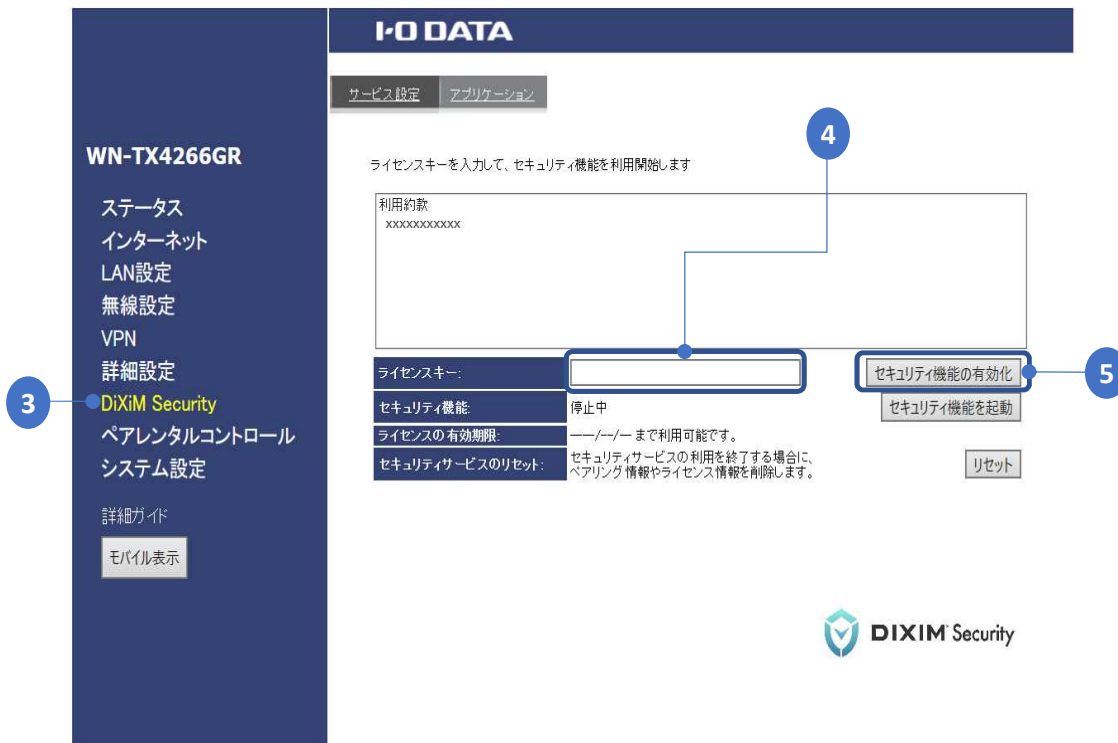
I-O DATA

サービス設定 アプリケーション

WN-TX4266GR

ステータス
インターネット
LAN設定
無線設定
VPN
詳細設定
3 DiXiM Security
ペアレンタルコントロール
システム設定

詳細ガイド

モバイル表示

4

ライセンスキーを入力して、セキュリティ機能を利用開始します

利用約款
xxxxxxxxxxx

| | | |
|---|---|---|
| ライセンスキー: | | セキュリティ機能の有効化 |
| セキュリティ機能: | 停止中 | セキュリティ機能を起動 |
| ライセンスの有効期限: | ー/ー/ー まで利用可能です。 | |
| セキュリティサービスのリセット: | セキュリティサービスの利用を終了する場合に、ペアリング情報やライセンス情報を削除します。 | リセット |

5

DIXIM Security